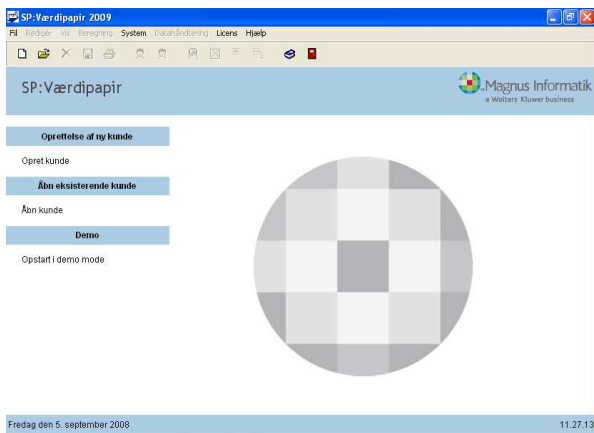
SP:Værdipapir 2009

Fil Redigér Vis Beregning System Datahåndtering Licens Hjælp

SP:Værdipapir

Magnus Informatik
a Wolters Kluwer business

Oprettelse af ny kunde

Opret kunde

Åbn eksisterende kunde

Åbn kunde

Demo

Opstart i demo mode

Fredag den 5. september 2008

11.27.13